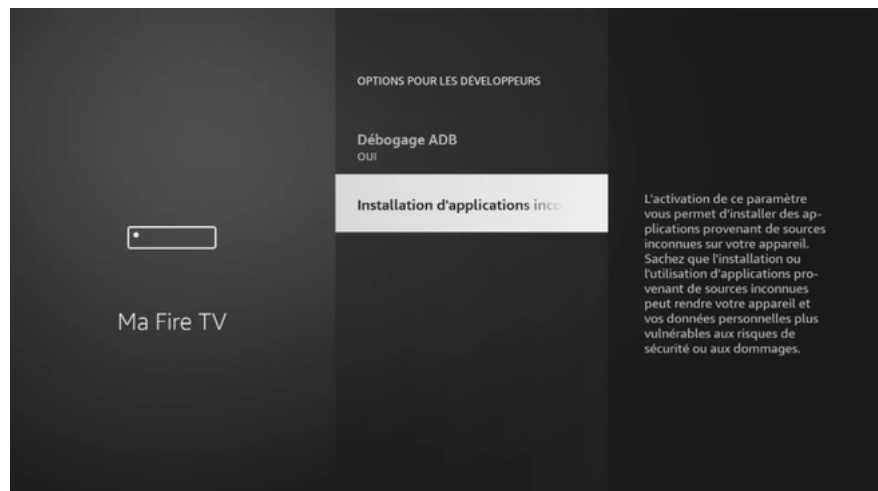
Ma Fire TV

OPTIONS POUR LES DÉVELOPPEURS

Débogage ADB
OUI

Installation d'applications inco

L'activation de ce paramètre vous permet d'installer des applications provenant de sources inconnues sur votre appareil. Sachez que l'installation ou l'utilisation d'applications provenant de sources inconnues peut rendre votre appareil et vos données personnelles plus vulnérables aux risques de sécurité ou aux dommages.